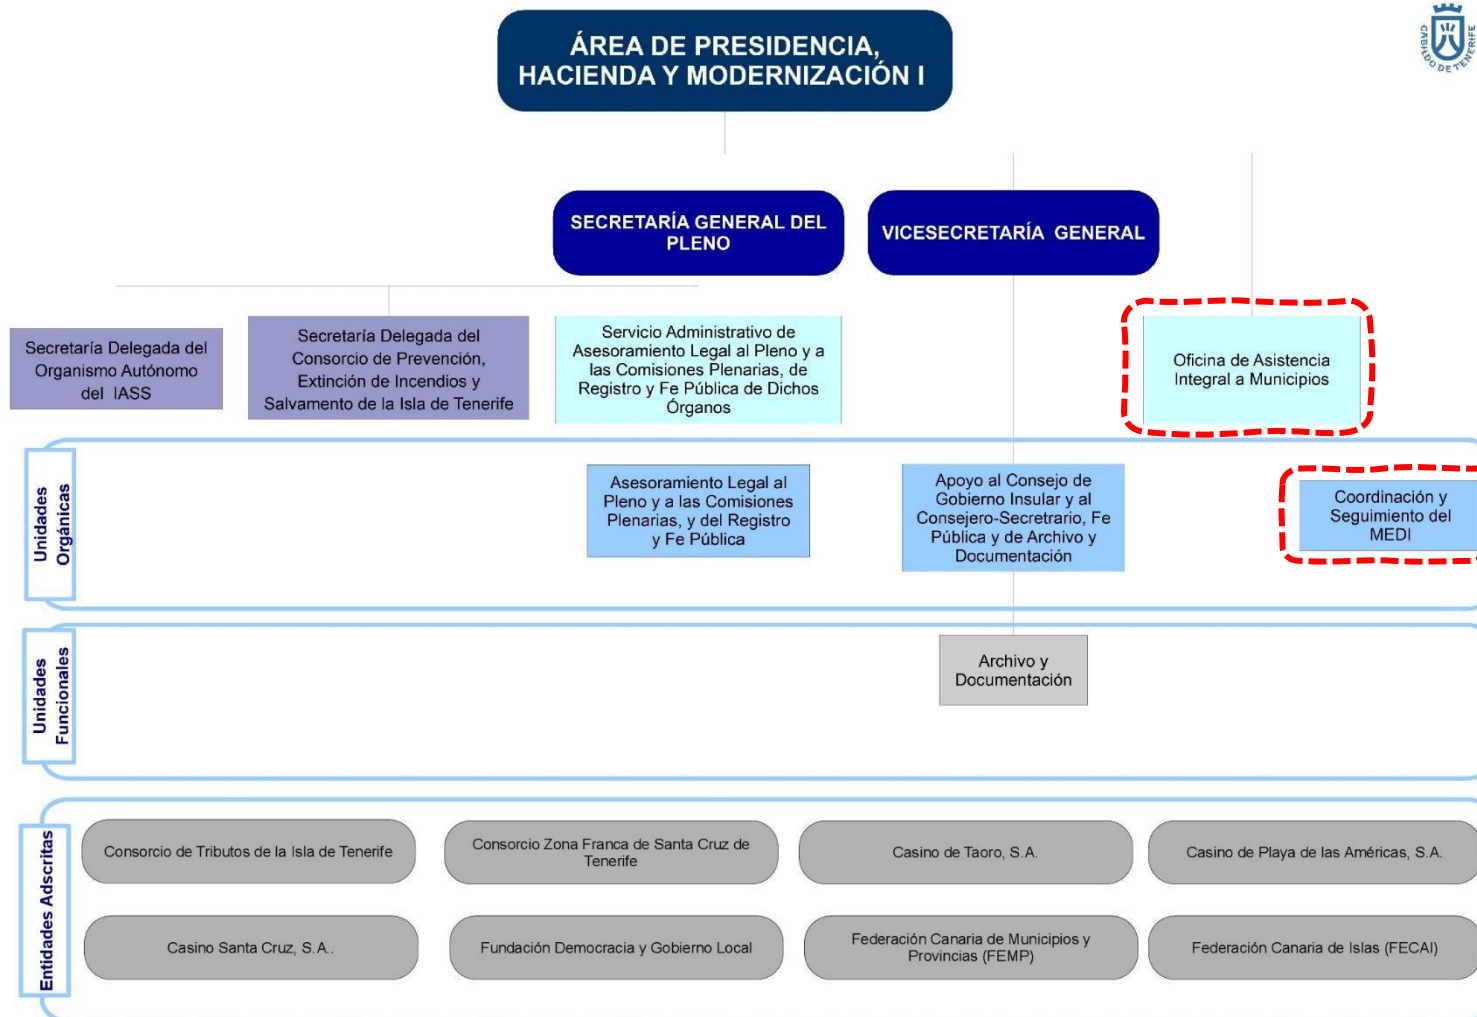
ÁREA DE PRESIDENCIA, HACIENDA Y MODERNIZACIÓN I

CABILDO DE TENERIFE

SECRETARÍA GENERAL DEL PLENO

VICESECRETARÍA GENERAL

Secretaría Delegada del Organismo Autónomo del IASS

Secretaría Delegada del Consorcio de Prevención, Extinción de Incendios y Salvamento de la Isla de Tenerife

Servicio Administrativo de Asesoramiento Legal al Pleno y a las Comisiones Plenarias, de Registro y Fe Pública de Dichos Órganos

Oficina de Asistencia Integral a Municipios

Unidades Orgánicas

Asesoramiento Legal al Pleno y a las Comisiones Plenarias, y del Registro y Fe Pública

Apoyo al Consejo de Gobierno Insular y al Consejero-Secretrario, Fe Pública y de Archivo y Documentación

Coordinación y Seguimiento del MEDI

Unidades Funcionales

Archivo y Documentación

Entidades Adscritas

Consorcio de Tributos de la Isla de Tenerife

Consorcio Zona Franca de Santa Cruz de Tenerife

Casino de Taoro, S.A.

Casino de Playa de las Américas, S.A.

Casino Santa Cruz, S.A.

Fundación Democracia y Gobierno Local

Federación Canaria de Municipios y Provincias (FEMP)

Federación Canaria de Islas (FECAI)